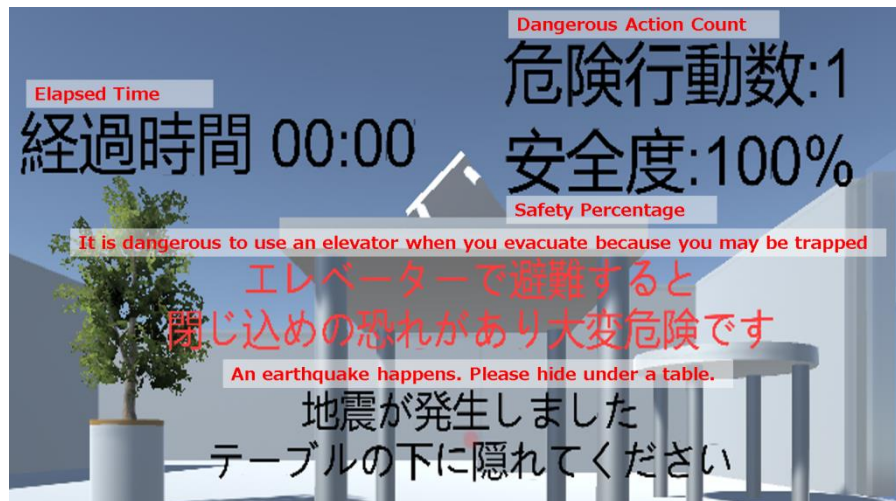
Dangerous Action Count
危険行動数:1

Elapsed Time
経過時間 00:00

安全度:100%
Safety Percentage

It is dangerous to use an elevator when you evacuate because you may be trapped
エレベーターで避難すると
閉じ込めの恐れがあり大変危険です

An earthquake happens. Please hide under a table.
地震が発生しました
テーブルの下に隠れてください